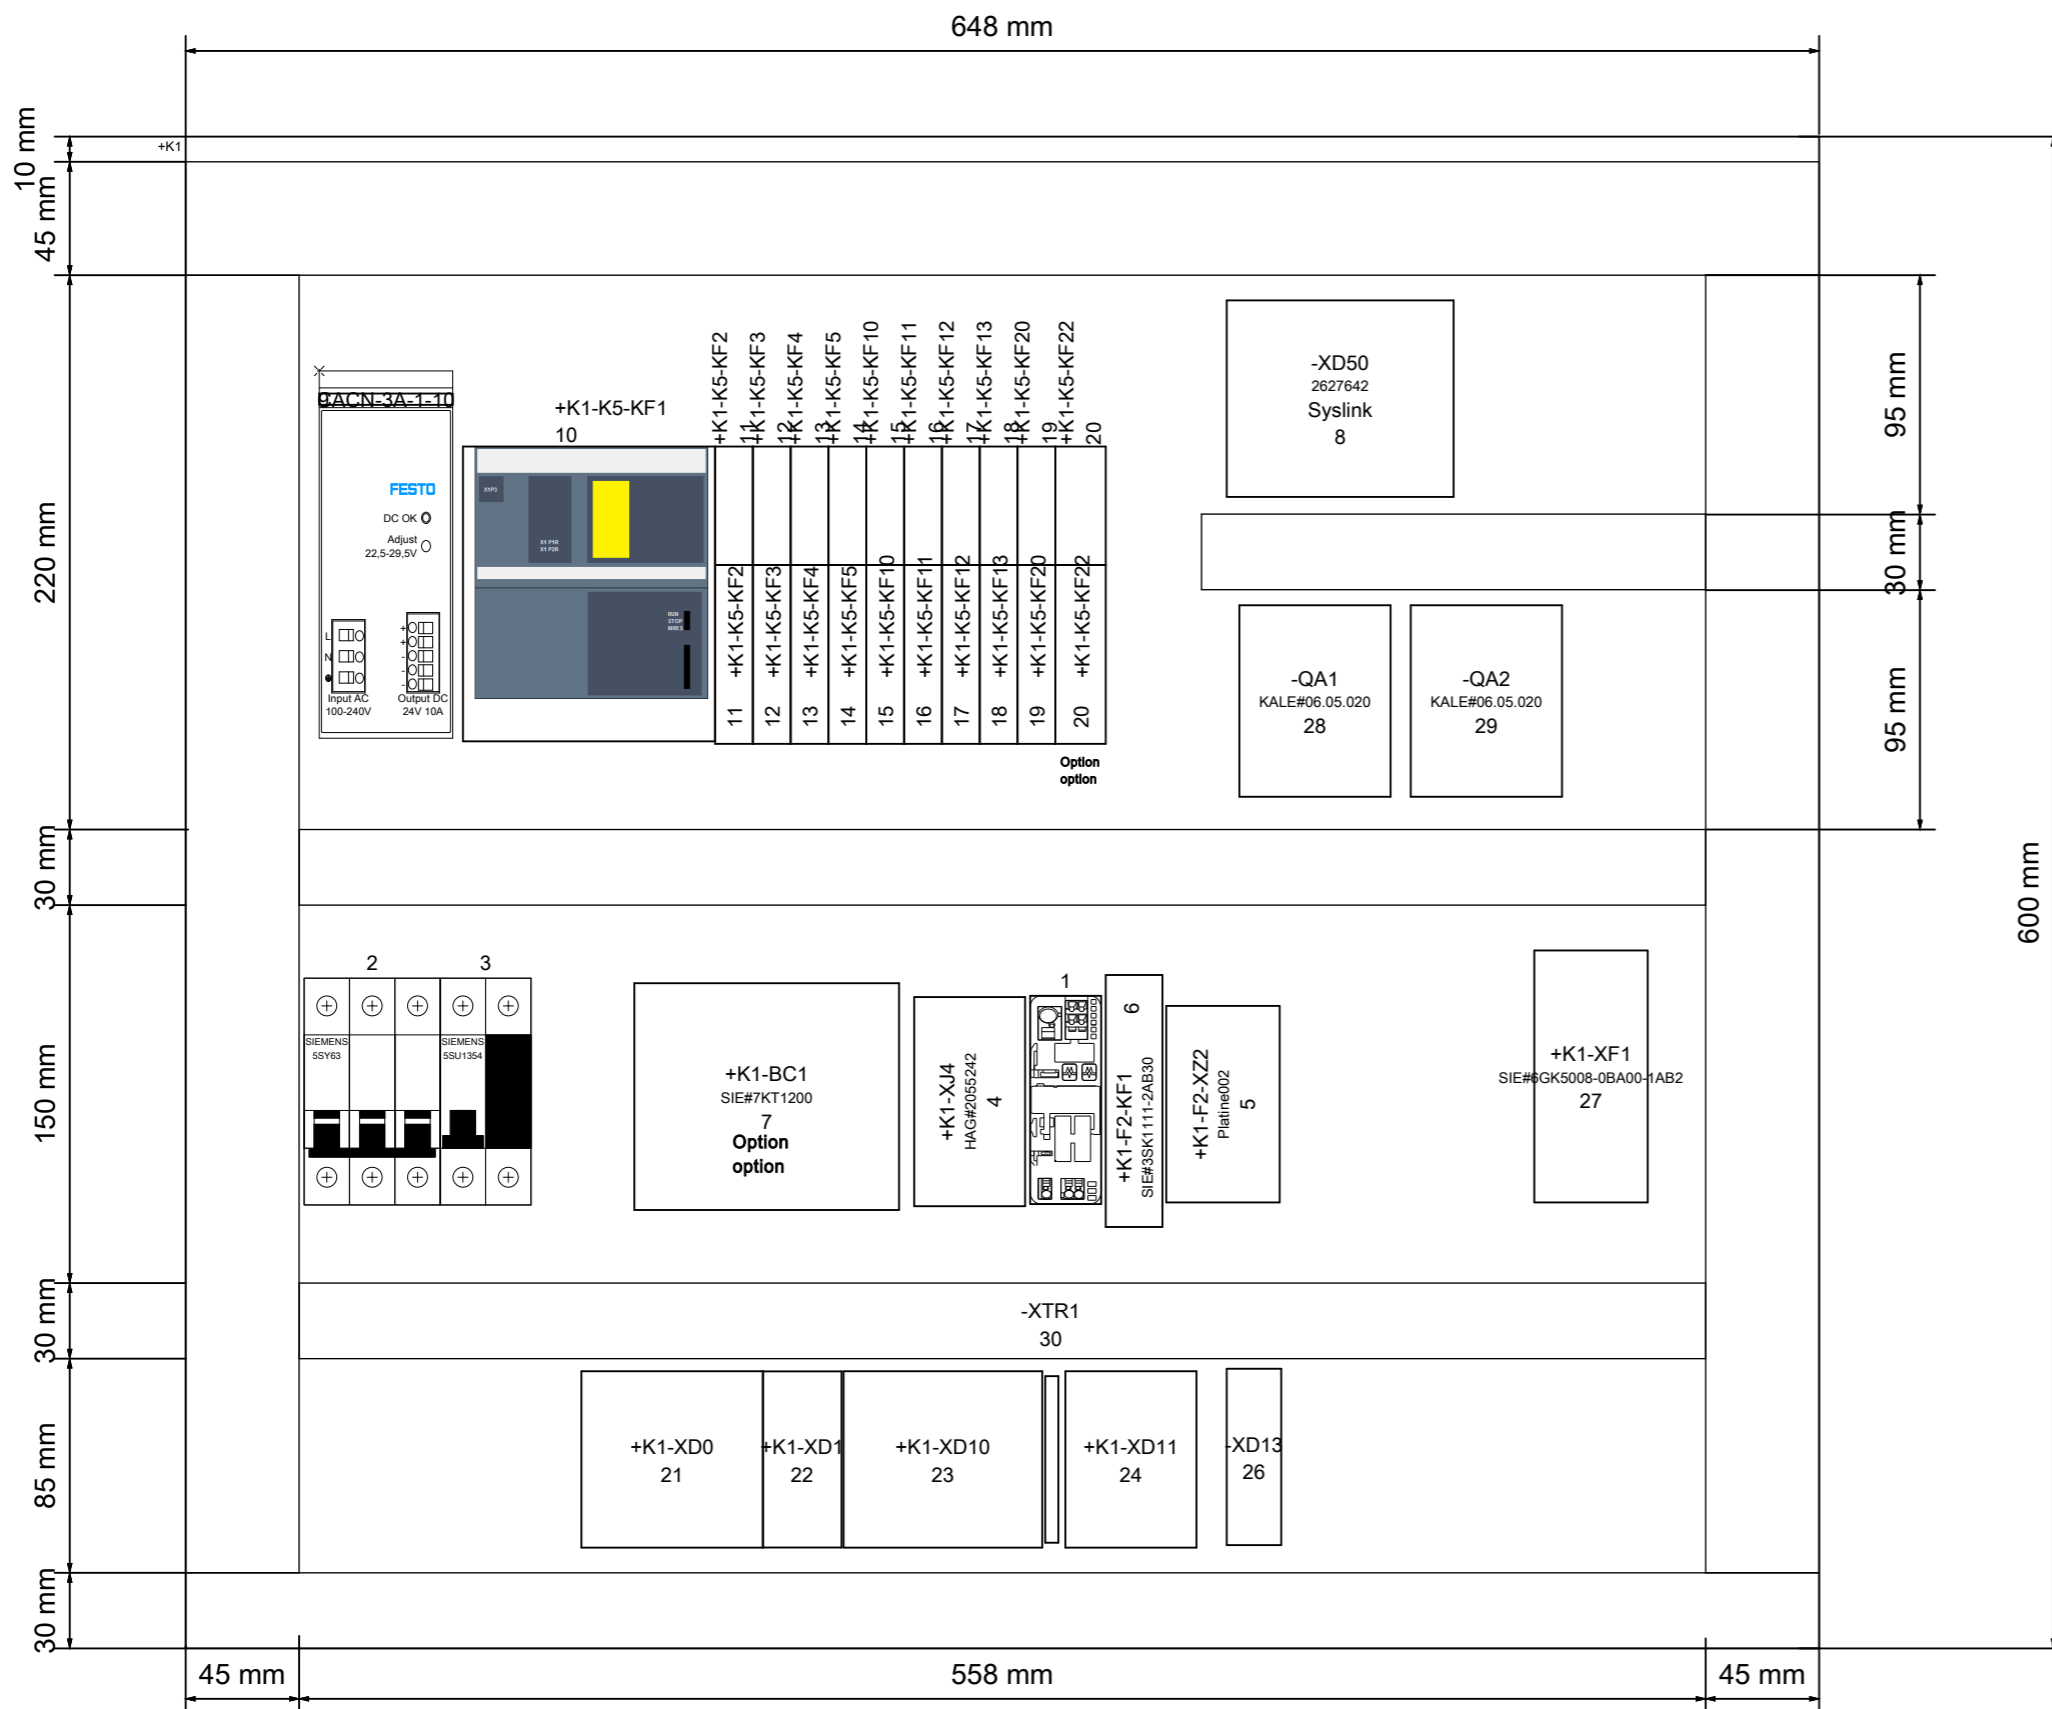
648 mm

10 mm
45 mm
+K1

220 mm

9ACN-3A-1-10
FESTO
DC OK
Adjust
22,5-29,5V
L
N
Input AC
100-240V
Output DC
24V 10A

+K1-K5-KF1
10

+K1-K5-KF2
11
+K1-K5-KF3
12
+K1-K5-KF4
13
+K1-K5-KF5
14
+K1-K5-KF10
15
+K1-K5-KF11
16
+K1-K5-KF12
17
+K1-K5-KF13
18
+K1-K5-KF20
19
+K1-K5-KF22
20

+K1-K5-KF2
11
+K1-K5-KF3
12
+K1-K5-KF4
13
+K1-K5-KF5
14
+K1-K5-KF10
15
+K1-K5-KF11
16
+K1-K5-KF12
17
+K1-K5-KF13
18
+K1-K5-KF20
19
+K1-K5-KF22
20
Option
option

-XD50
2627642
Syslink
8

95 mm
30 mm
95 mm

-QA1
KALE#06.05.020
28

-QA2
KALE#06.05.020
29

30 mm

600 mm

150 mm

2
3
SIEMENS
5SY63
SIEMENS
5SU1354

+K1-BC1
SIE#7KT1200
7
Option
option

+K1-XJ4
HAG#2055242
4

1

+K1-F2-KF1
SIE#3SK1111-2AB30
6

+K1-F2-XZ2
Platine002
5

+K1-XF1
SIE#6GK5008-0BA00-1AB2
27

30 mm
-XTR1
30

85 mm

+K1-XD0
21
+K1-XD1
22
+K1-XD10
23
+K1-XD11
24
-XD13
26

30 mm

45 mm
558 mm
45 mm